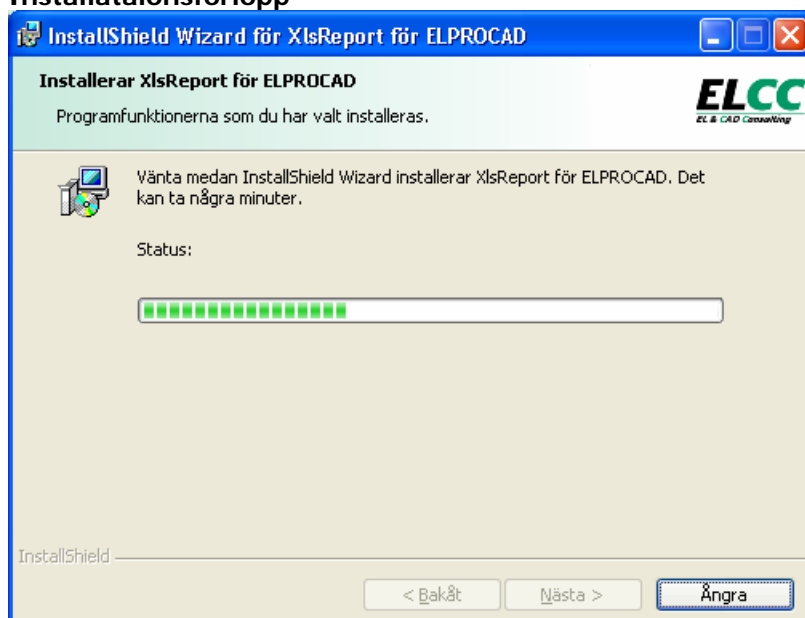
Installationsförlopp

InstallShield Wizard för XlsReport för ELPROCAD

Installerar XlsReport för ELPROCAD

Programfunktionerna som du har valt installeras.

ELCC
EL & CAD Consulting

Vänta medan InstallShield Wizard installerar XlsReport för ELPROCAD. Det kan ta några minuter.

Status:

InstallShield

< Bakåt
Nästa >
Ångra